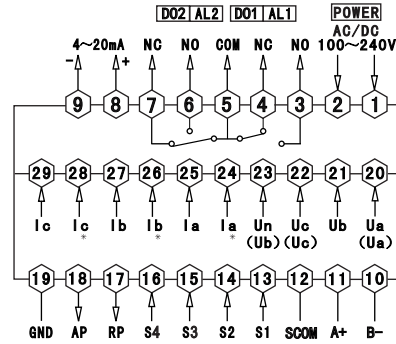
DO2 AL2 DO1 AL1 POWER

4~20mA
- +
NC NO COM NC NO
AC/DC
100~240V

9 8 7 6 5 4 3 2 1

29 28 27 26 25 24 23 22 21 20

Ic Ic Ib Ib Ia Ia Un Uc Ub Ua
* * *
(Ub) (Uc) (Ua)

19 18 17 16 15 14 13 12 11 10

GND AP RP S4 S3 S2 S1 SCOM A+ B-